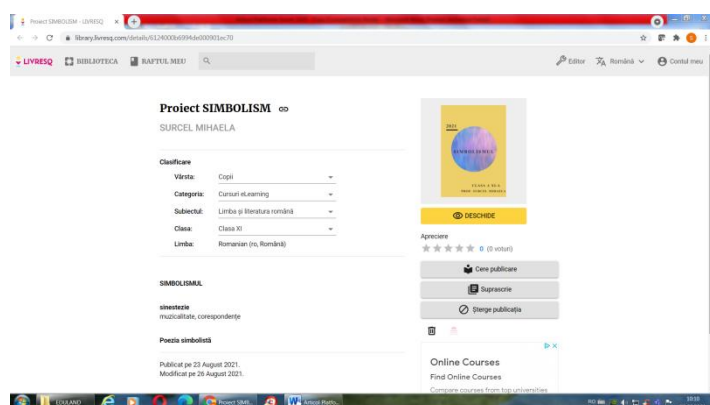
Proiect SIMBOLISM - LIVRESQ ×

library.livresq.com/details/6124000b6994de000901ec70

LIVRESQ BIBLIOTECA RAFTUL MEU

Editor Română Contul meu

Proiect SIMBOLISM

SURCEL MIHAELA

Clasificare

Vârsta: Copii

Categoria: Cursuri eLearning

Subiectul: Limba și literatura română

Clasa: Clasa XI

Limba: Romanian (ro, Română)

SIMBOLISMUL

sinestezie
muzicalitate, corespondențe

Poezia simbolistă

Publicat pe 23 August 2021.
Modificat pe 26 August 2021.

2021
SIMBOLISMUL
CLASA A XI-A
PROF. SURCEL MIHAELA

DESCHIDE

Apreciere

0 (0 voturi)

Cere publicare

Suprascrie

Șterge publicația

Online Courses
Find Online Courses
Compare courses from top universities

EDULAND

Project SIMB...

Articol Platfo...

10:10